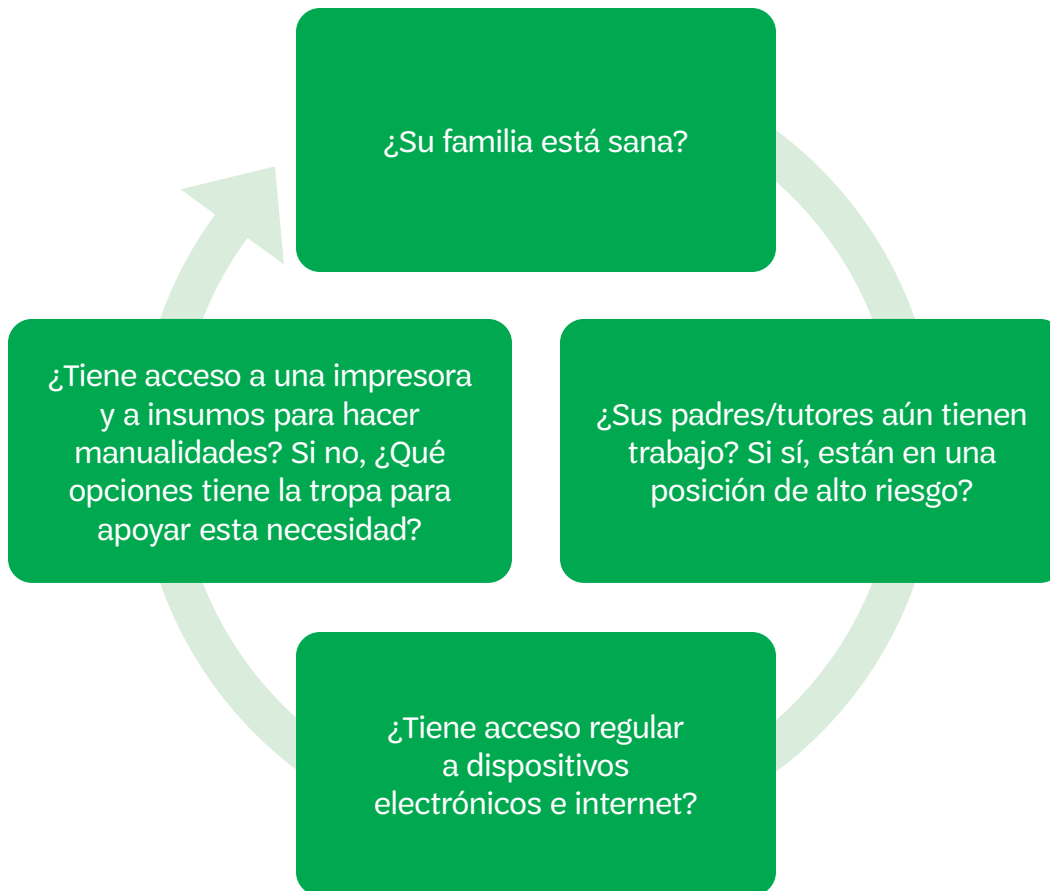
¿Su familia está sana?

¿Sus padres/tutores aún tienen trabajo? Si sí, están en una posición de alto riesgo?

¿Tiene acceso regular a dispositivos electrónicos e internet?

¿Tiene acceso a una impresora y a insumos para hacer manualidades? Si no, ¿Qué opciones tiene la tropa para apoyar esta necesidad?